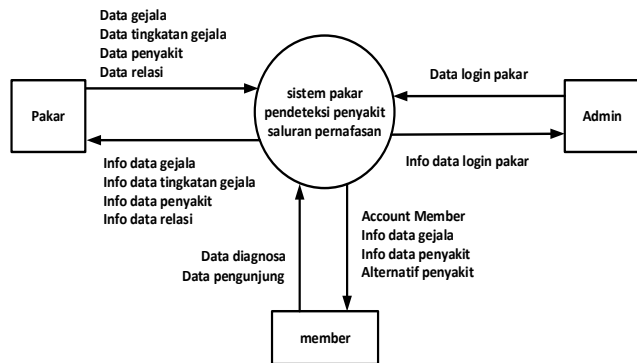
Data gejala
Data tingkatan gejala
Data penyakit
Data relasi

Pakar

sistem pakar pendeteksi penyakit saluran pernafasan

Data login pakar

Admin

Info data login pakar

Info data gejala
Info data tingkatan gejala
Info data penyakit
Info data relasi

Account Member
Info data gejala
Info data penyakit
Alternatif penyakit

Data diagnosa
Data pengunjung

member